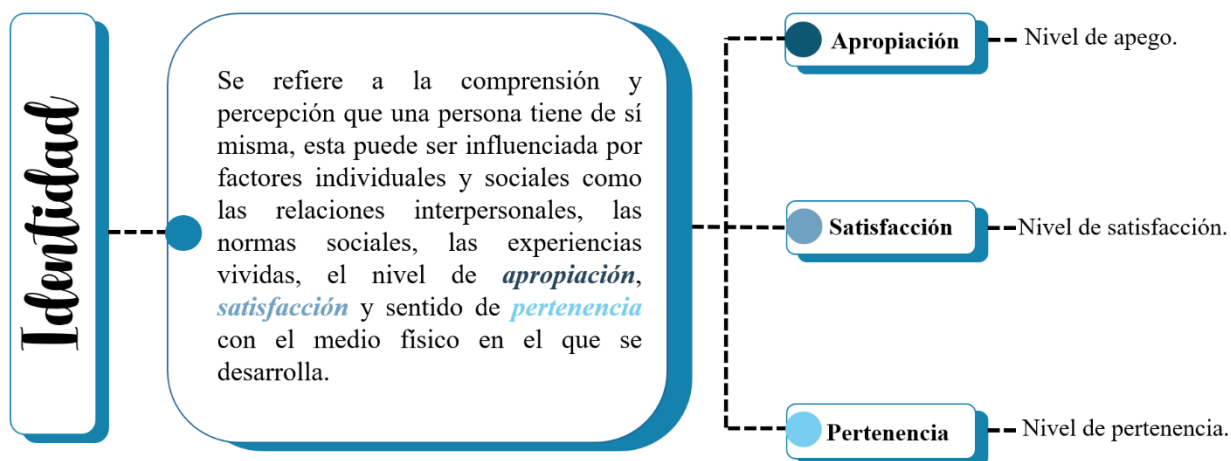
Identidad

Se refiere a la comprensión y percepción que una persona tiene de sí misma, esta puede ser influenciada por factores individuales y sociales como las relaciones interpersonales, las normas sociales, las experiencias vividas, el nivel de ***apropiación***, ***satisfacción*** y sentido de ***pertenencia*** con el medio físico en el que se desarrolla.

**Apropiación** Nivel de apego.

**Satisfacción** Nivel de satisfacción.

**Pertenencia** Nivel de pertenencia.